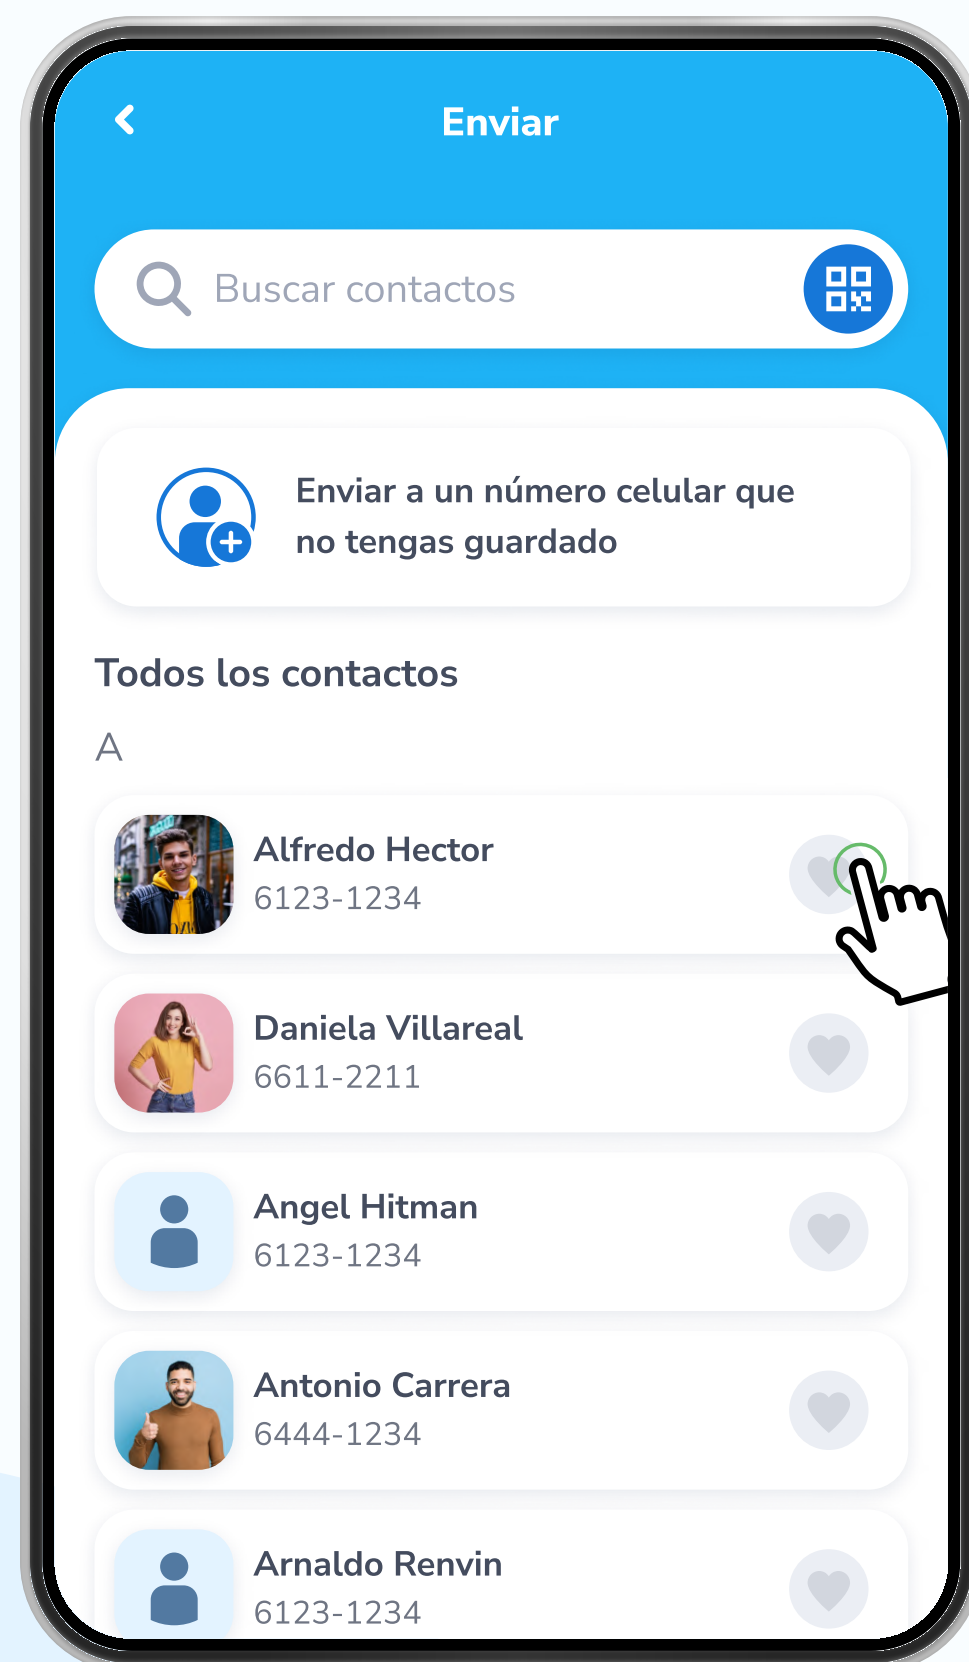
Enviar

Buscar contactos

Enviar a un número celular que no tengas guardado

Todos los contactos

A

Alfredo Hector
6123-1234

Daniela Villareal
6611-2211

Angel Hitman
6123-1234

Antonio Carrera
6444-1234

Arnaldo Renvin
6123-1234